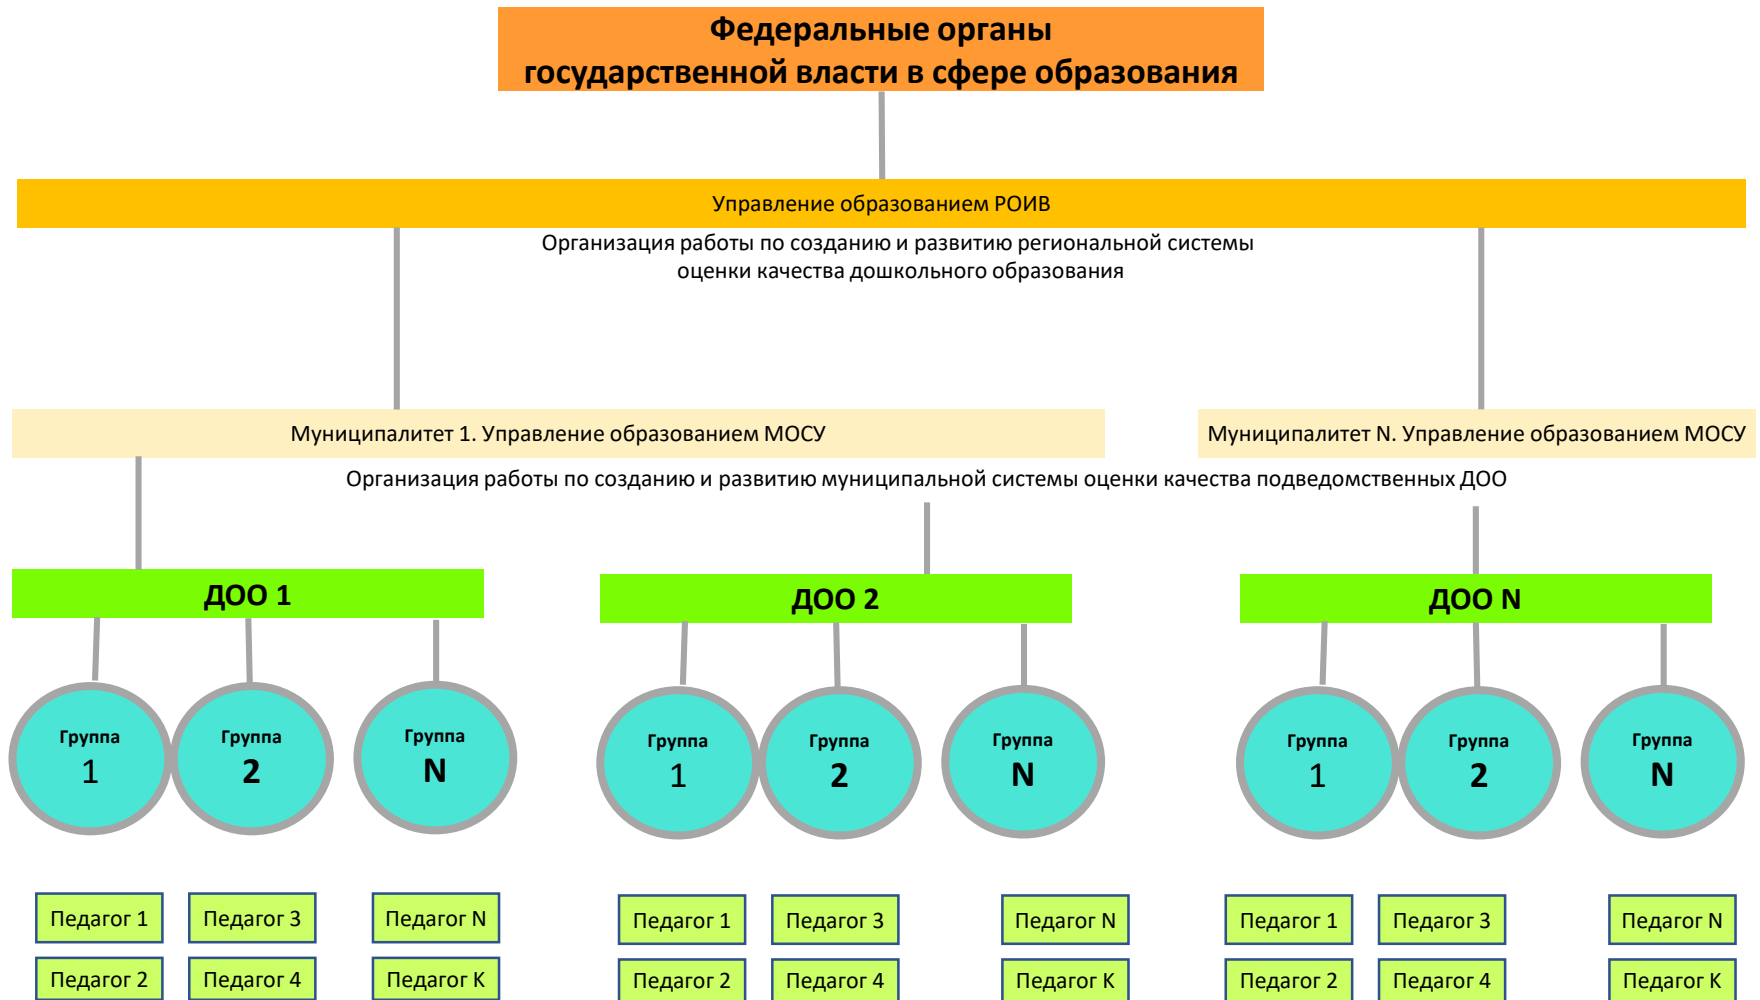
Федеральные органы государственной власти в сфере образования

Управление образованием РОИВ

Организация работы по созданию и развитию региональной системы оценки качества дошкольного образования

Муниципалитет 1. Управление образованием МОСУ

Муниципалитет N. Управление образованием МОСУ

Организация работы по созданию и развитию муниципальной системы оценки качества подведомственных ДОО

ДОО 1

Группа 1

Группа 2

Группа N

Педагог 1

Педагог 3

Педагог N

Педагог 2

Педагог 4

Педагог K

ДОО 2

Группа 1

Группа 2

Группа N

Педагог 1

Педагог 3

Педагог N

Педагог 2

Педагог 4

Педагог K

ДОО N

Группа 1

Группа 2

Группа N

Педагог 1

Педагог 3

Педагог N

Педагог 2

Педагог 4

Педагог K